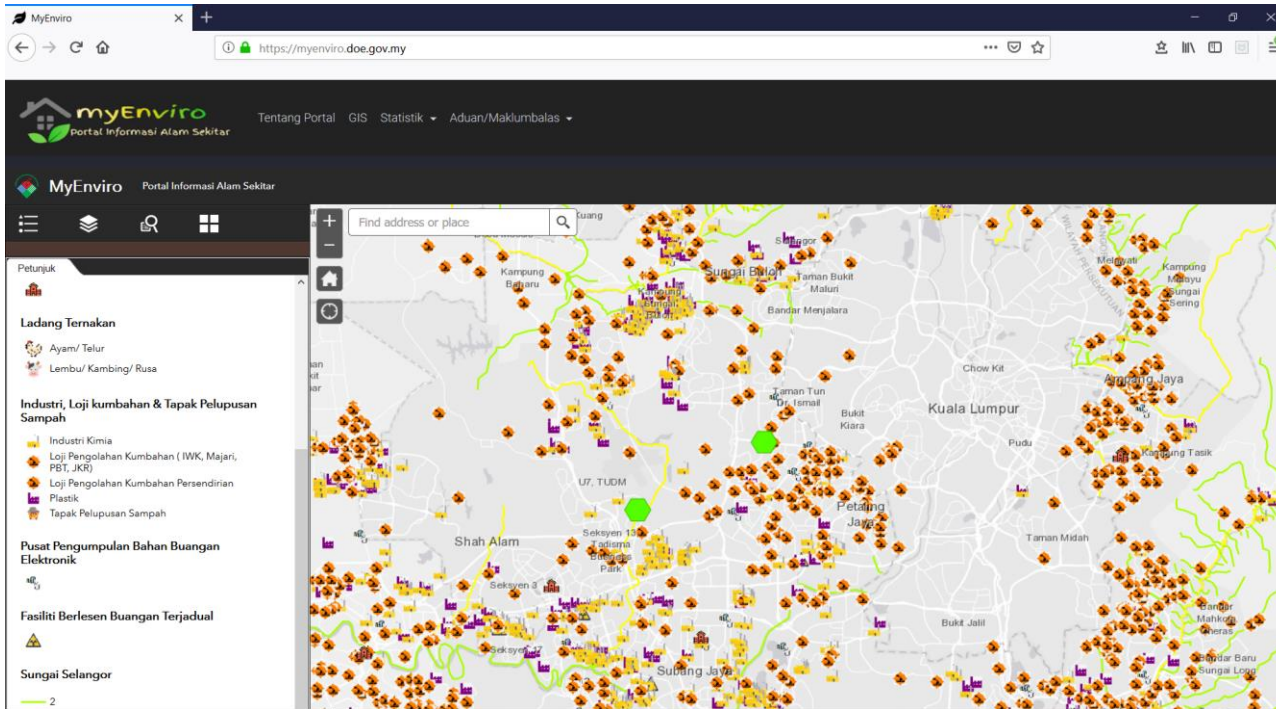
MyEnviro

https://myenviro.doe.gov.my

myEnviro
Portal Informasi Alam Sekitar

Tentang Portal GIS Statistik Aduan/Maklumbalas

MyEnviro Portal Informasi Alam Sekitar

Petunjuk

Ladang Ternakan

Ayam/ Telur
Lembu/ Kambing/ Rusa

Industri, Loji kumbahan & Tapak Pelupusan Sampah

Industri Kimia
Loji Pengolahan Kumbahan ( IWK, Majari, PBT, JKR)
Loji Pengolahan Kumbahan Persendirian
Plastik
Tapak Pelupusan Sampah

Pusat Pengumpulan Bahan Buangan Elektronik

Fasiliti Berlesen Buangan Terjadual

Sungai Selangor

2

Find address or place

Kuang
Selangor
Kampung Baharu
Sungai Buloh
Taman Bukit Maluri
Bandar Menjalara
Melawati
Kampung Melayu Sungai Sering
Chow Kit
Ampang Jaya
Taman Tun Dr. Ismail
Bukit Kiara
Kuala Lumpur
Pudu
Kampung Tasik
U7, TUDM
Petaling Jaya
Seksyen 13
Shah Alam
Taman Midah
Seksyen 3
Bukit Jalil
Bandar Mahkota Cheras
Seksyen 17
Subang Jaya
Bandar Baru Sungai Long